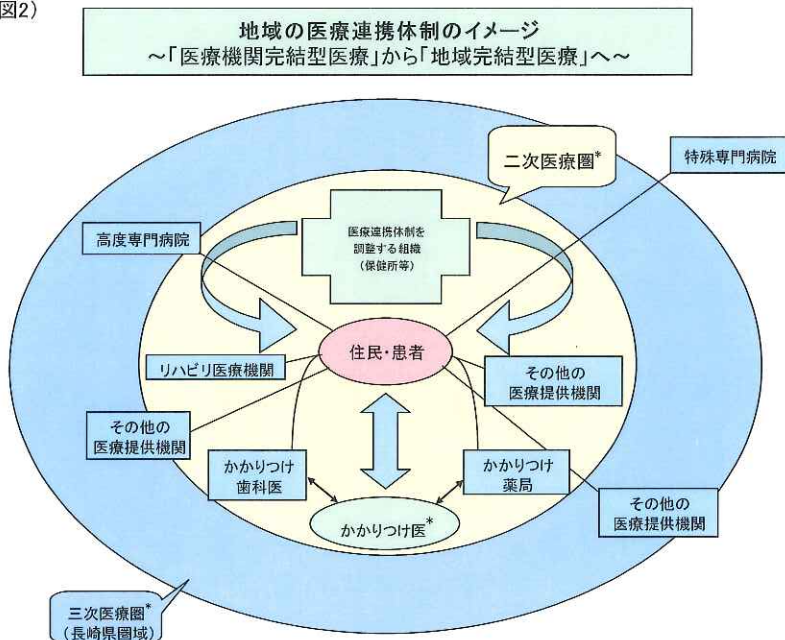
図2)

地域の医療連携体制のイメージ
～「医療機関完結型医療」から「地域完結型医療」へ～

二次医療圏*

特殊専門病院

高度専門病院

医療連携体制を調整する組織(保健所等)

住民・患者

リハビリ医療機関

その他の医療提供機関

その他の医療提供機関

かかりつけ歯科医

かかりつけ薬局

その他の医療提供機関

かかりつけ医*

三次医療圏*
(長崎県圏域)